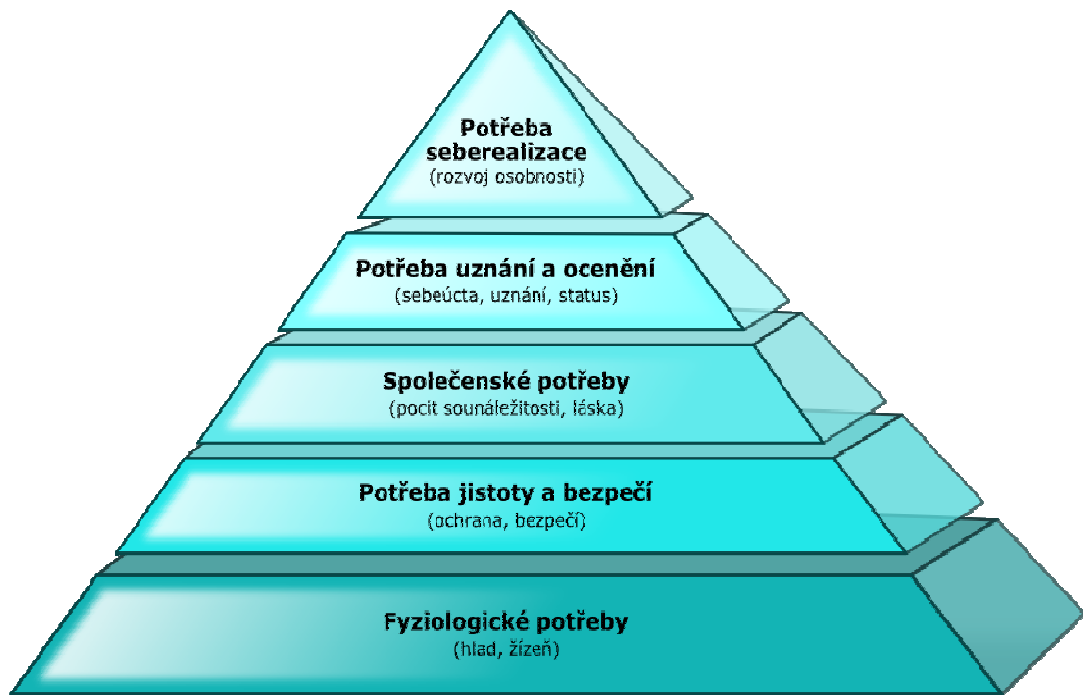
Potřeba seberealizace
(rozvoj osobnosti)

Potřeba uznání a ocenění
(sebeúcta, uznání, status)

Společenské potřeby
(pocit sounáležitosti, láska)

Potřeba jistoty a bezpečí
(ochrana, bezpečí)

Fyziologické potřeby
(hlad, žízeň)